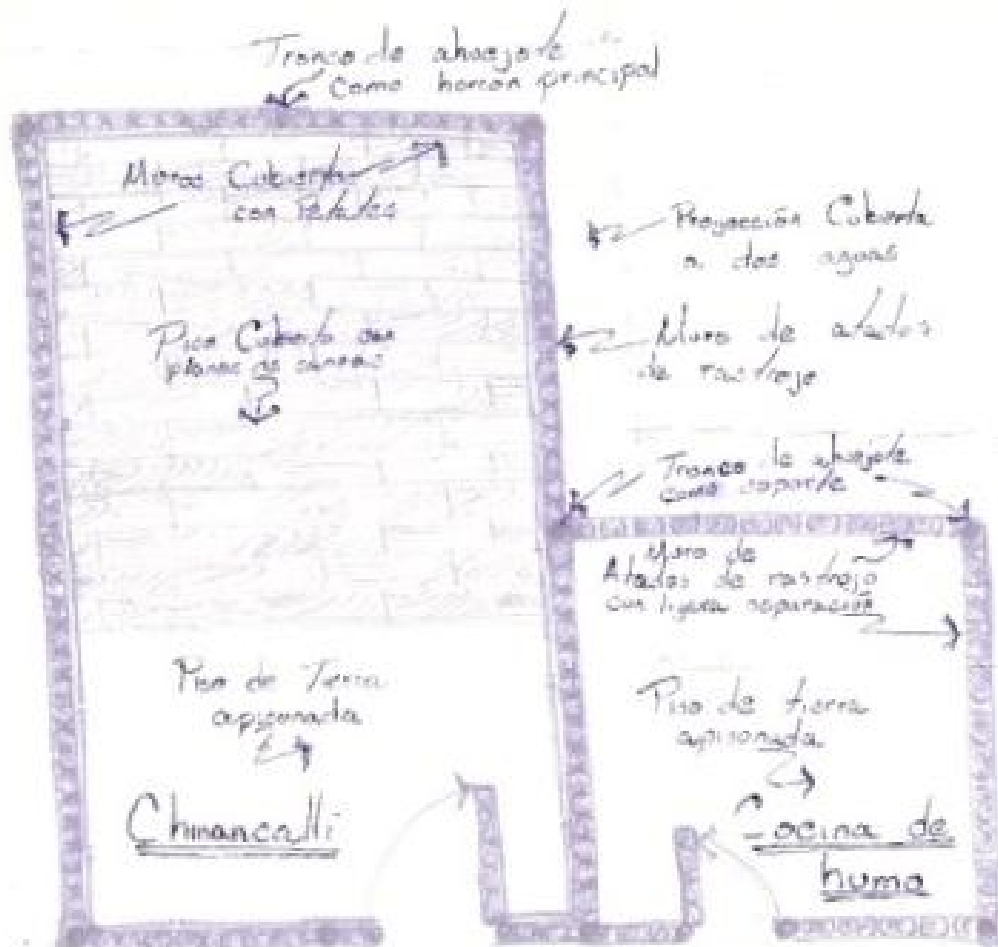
Tronco de ahuejote como horcón principal

Muros Cubiertos con Petates

Proyección Cubierta a dos aguas

Piso Cubierto con planas de cañas

Muro de atados de rastrojo

Tronco de ahuejote como soporte

Muro de Atados de rastrojo con ligera separación

Piso de Tierra apisonada

Piso de tierra apisonada

Chinancalli

Cocina de humo